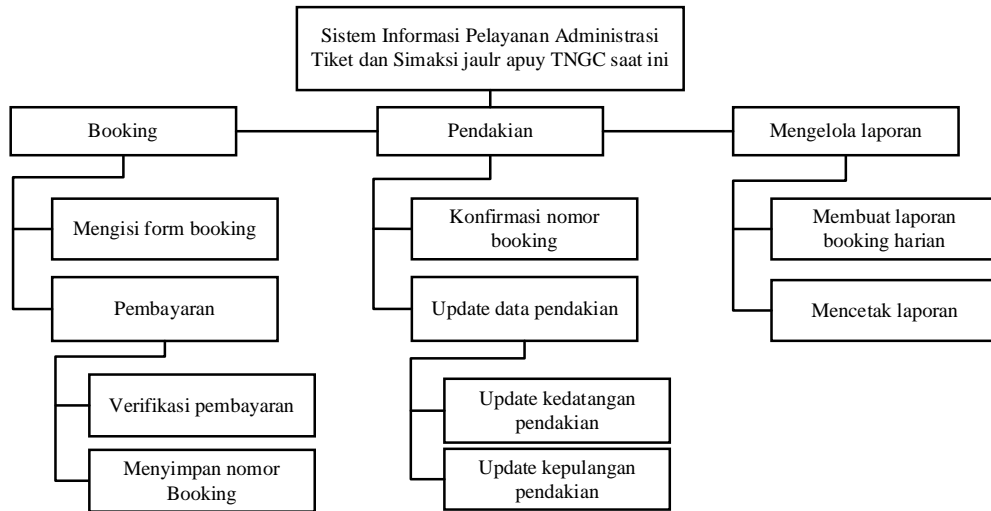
Sistem Informasi Pelayanan Administrasi Tiket dan Simaksi jaulr apuy TNGC saat ini

Booking

Pendakian

Mengelola laporan

Mengisi form booking

Pembayaran

Verifikasi pembayaran

Menyimpan nomor Booking

Konfirmasi nomor booking

Update data pendakian

Update kedatangan pendakian

Update kepulangan pendakian

Membuat laporan booking harian

Mencetak laporan